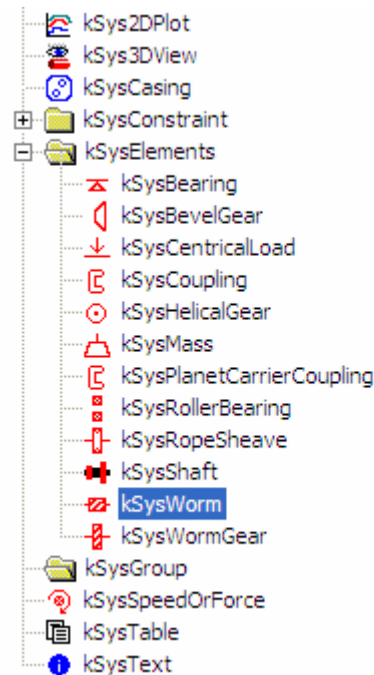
kSys2DPlot
kSys3DView
kSysCasing
kSysConstraint
kSysElements
kSysBearing
kSysBevelGear
kSysCentricalLoad
kSysCoupling
kSysHelicalGear
kSysMass
kSysPlanetCarrierCoupling
kSysRollerBearing
kSysRopeSheave
kSysShaft
kSysWorm
kSysWormGear
kSysGroup
kSysSpeedOrForce
kSysTable
kSysText